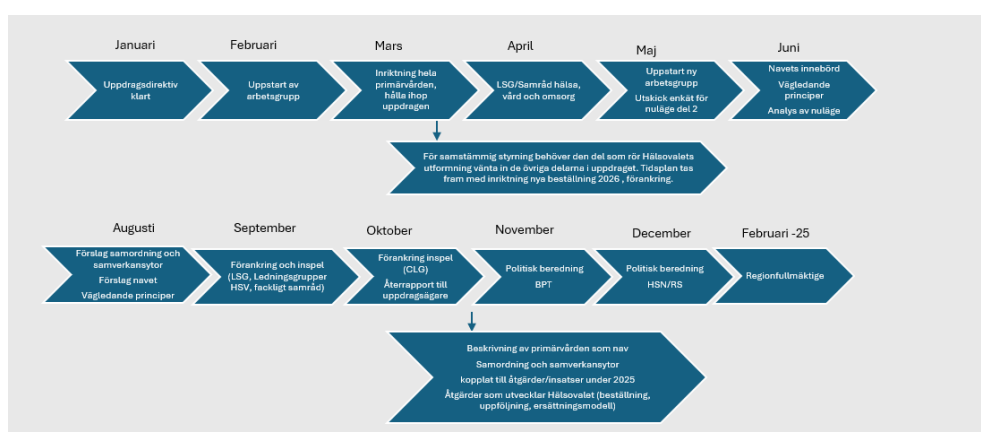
Januari

Uppdragsdirektiv klart

Februari

Uppstart av arbetsgrupp

Mars

Inriktning hela primärvården, hålla ihop uppdragen

April

LSG/Samråd hälsa, vård och omsorg

Maj

Uppstart ny arbetsgrupp

Utskick enkät för nuläge del 2

Juni

Navets innebörd

Vägledande principer

Analys av nuläge

För samstämmig styrning behöver den del som rör Hälsovalets utformning vänta in de övriga delarna i uppdraget. Tidsplan tas fram med inriktning nya beställning 2026 , förankring.

Augusti

Förslag samordning och samverkansytor

Förslag navet

Vägledande principer

September

Förankring och inspel (LSG, Ledningsgrupper HSV, fackligt samråd)

Oktober

Förankring inspel (CLG)

Återrapport till uppdragsägare

November

Politisk beredning

BPT

December

Politisk beredning

HSN/RS

Februari -25

Regionfullmäktige

Beskrivning av primärvården som nav

Samordning och samverkansytor

kopplat till åtgärder/insatser under 2025

Åtgärder som utvecklar Hälsovalet (beställning, uppföljning, ersättningsmodell)